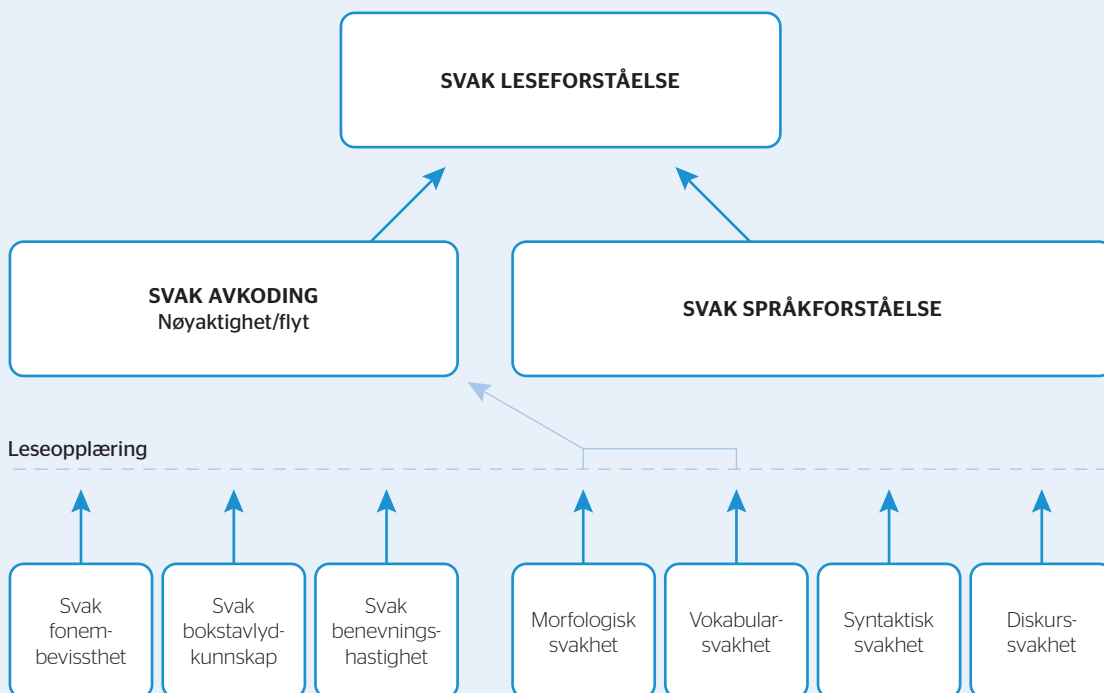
SVAK LESEFORSTÅELSE

SVAK AVKODING
Nøyaktighet/flyt

SVAK SPRÅKFORSTÅELSE

Leseopplæring

Svak fonembevissthet

Svak bokstavlydkunnskap

Svak benevningshastighet

Morfologisk svakhet

Vokabularsvakhet

Syntaktisk svakhet

Diskurssvakhet